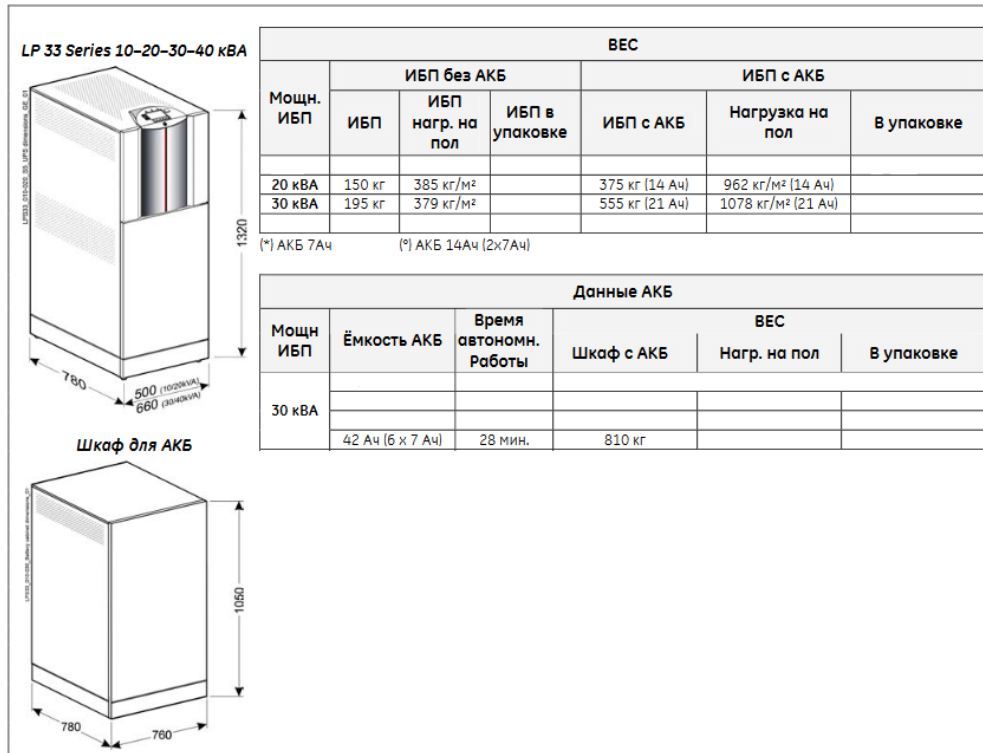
LP 33 Series 10–20–30–40 кВА

1320

780

500 (10/20kVA)
660 (30/40kVA)

Шкаф для АКБ

1050

780

760

| ВЕС | | | | | | |
|---|---|---|---|---|---|---|
| Мощн. ИБП | ИБП без АКБ | | | ИБП с АКБ | | |
| | ИБП | ИБП нагр. на пол | ИБП в упаковке | ИБП с АКБ | Нагрузка на пол | В упаковке |
| | | | | | | |
| 20 кВА | 150 кг | 385 кг/м² | | 375 кг (14 Ач) | 962 кг/м² (14 Ач) | |
| 30 кВА | 195 кг | 379 кг/м² | | 555 кг (21 Ач) | 1078 кг/м² (21 Ач) | |
| | | | | | | |

(*) АКБ 7Ач (°) АКБ 14Ач (2х7Ач)

| Данные АКБ | | | | | |
|---|---|---|---|---|---|
| Мощн ИБП | Ёмкость АКБ | Время автономн. Работы | ВЕС | | |
| | | | Шкаф с АКБ | Нагр. на пол | В упаковке |
| 30 кВА | | | | | |
| | | | | | |
| | | | | | |
| | 42 Ач (6 х 7 Ач) | 28 мин. | 810 кг | | |